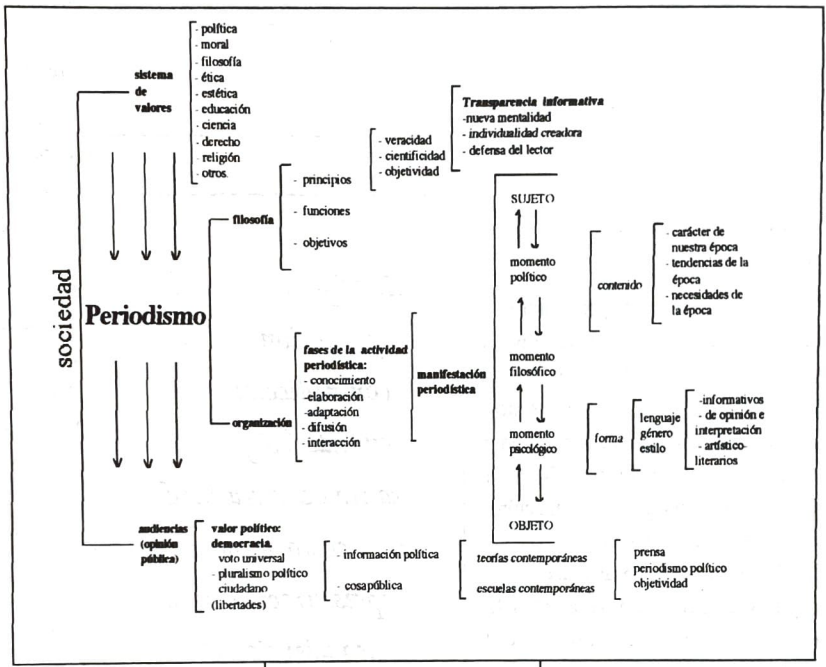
sistema de valores

- política
- moral
- filosofía
- ética
- estética
- educación
- ciencia
- derecho
- religión
- otros.

Transparencia informativa
-nueva mentalidad
- individualidad creadora
- defensa del lector

- veracidad
- cientificidad
- objetividad

- principios
- funciones
- objetivos

filosofía

sociedad

Periodismo

SUJETO

momento político

momento filosófico

momento psicológico

OBJETO

contenido

- carácter de nuestra época
- tendencias de la época
- necesidades de la época

fases de la actividad periodística:
- conocimiento
-elaboración
-adaptación
- difusión
- interacción

manifestación periodística

organización

forma

lenguaje
género
estilo

-informativos
- de opinión e interpretación
- artístico-literarios

audiencias (opinión pública)

valor político: democracia.
voto universal
- pluralismo político
ciudadano
(libertades)

- información política

- cosapública

teorías contemporáneas

escuelas contemporáneas

prensa
periodismo político
objetividad